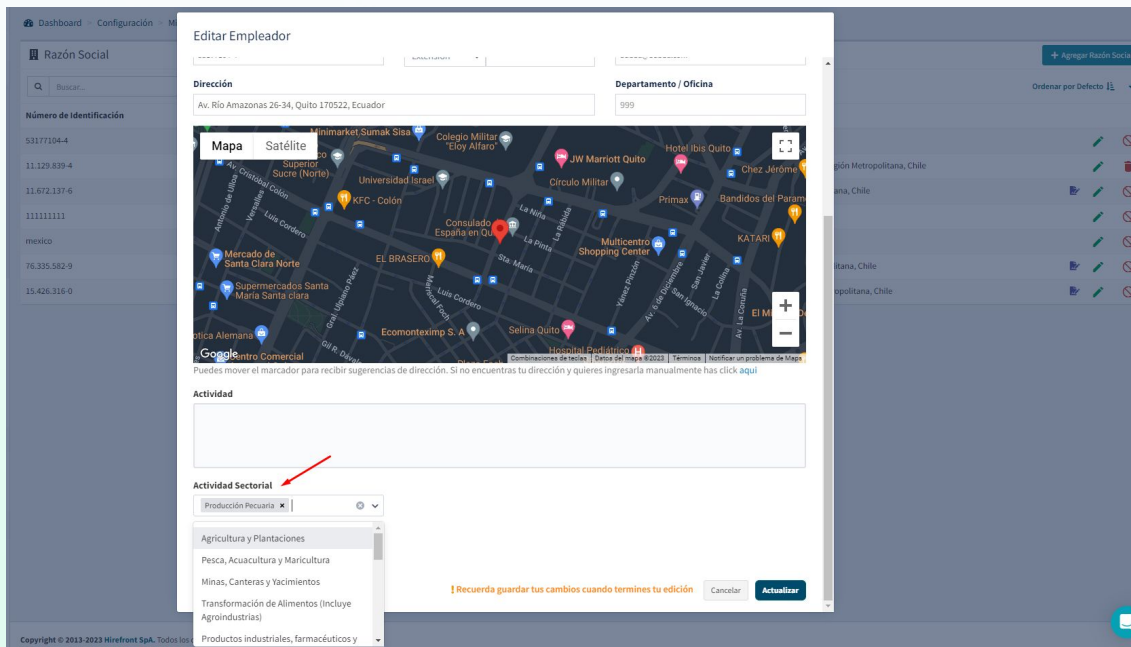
Dashboard > Configuración > M

Razón Social

Buscar...

Número de Identificación

53177104-4
11.129.839-4
11.672.137-6
111111111
mexico
76.335.582-9
15.426.316-0

+ Agregar Razón Social

Ordenar por Defecto

gión Metropolitana, Chile
ana, Chile
litana, Chile
opolitana, Chile

Editar Empleador

Extensión

Dirección

Av. Río Amazonas 26-34, Quito 170522, Ecuador

Departamento / Oficina

999

Mapa Satélite

Minimarket Sumak Sisa
Colegio Militar "Eloy Alfaro"
Hotel Ibis Quito
Superior Sucre (Norte)
JW Marriott Quito
Chez Jérôme
Universidad Israel
Círculo Militar
KFC - Colón
Primax
Bandidos del Param
Consulado España en Qu
La Niña
La Pinta
Multicentro Shopping Center
KATARI
Mercado de Santa Clara Norte
EL BRASERO
Sta. María
Supermercados Santa María Santa clara
Luis Cordero
Ecomonteximp S. A
Selina Quito
Hospital Pediátrico
tica Alemana
entro Comercial
Google
Combinaciones de teclas | Datos del mapa ©2023 | Términos | Notificar un problema de Mapa

Puedes mover el marcador para recibir sugerencias de dirección. Si no encuentras tu dirección y quieres ingresarla manualmente has click aquí

Actividad

Actividad Sectorial

Producción Pecuaria ×

Agricultura y Plantaciones
Pesca, Acuacultura y Maricultura
Minas, Canteras y Yacimientos
Transformación de Alimentos (Incluye Agroindustrias)
Productos industriales, farmacéuticos y

! Recuerda guardar tus cambios cuando termines tu edición

Cancelar

Actualizar

Copyright © 2013-2023 Hirefront SpA. Todos los